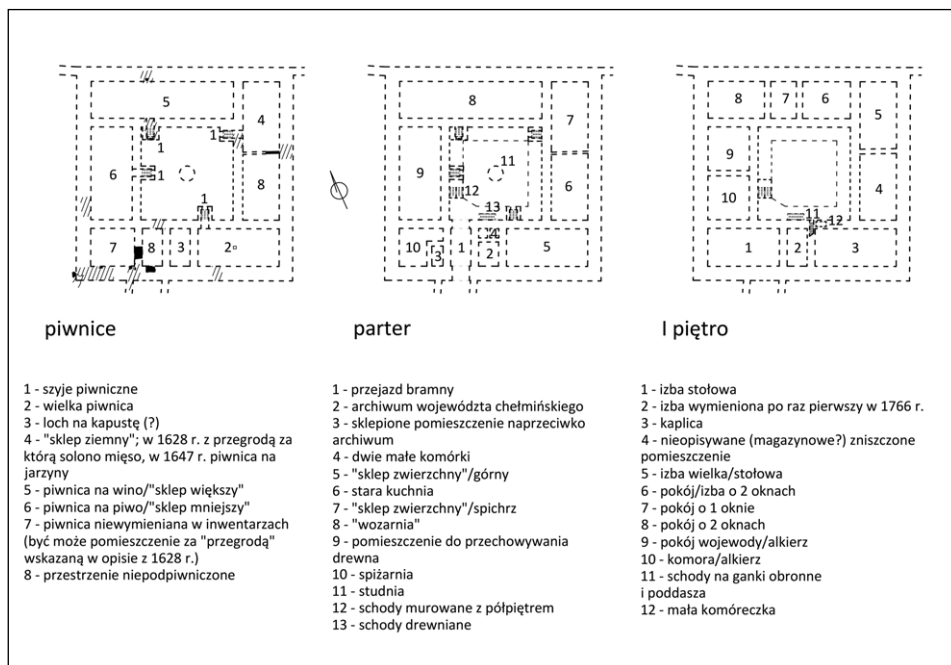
5
1
1
4
6
1
8
1
7
8
3
2

8
7
9
11
6
12
13
14
10
3
1
2
5

8
7
6
5
9
10
4
11
12
1
2
3

piwnice

parter

I piętro

1 - szyje piwniczne
2 - wielka piwnica
3 - loch na kapustę (?)
4 - "sklep ziemny"; w 1628 r. z przegrodą za którą solono mięso, w 1647 r. piwnica na jarzyny
5 - piwnica na wino/"sklep większy"
6 - piwnica na piwo/"sklep mniejszy"
7 - piwnica niewymieniana w inwentarzach (być może pomieszczenie za "przegrodą" wskazaną w opisie z 1628 r.)
8 - przestrzenie niepodpiwniczone

1 - przejazd bramny
2 - archiwum województa chełmińskiego
3 - sklepione pomieszczenie naprzeciwko archiwum
4 - dwie małe komórki
5 - "sklep zwierzchny"/górny
6 - stara kuchnia
7 - "sklep zwierzchny"/spichrz
8 - "wozarnia"
9 - pomieszczenie do przechowywania drewna
10 - spiżarnia
11 - studnia
12 - schody murowane z półpiętrem
13 - schody drewniane

1 - izba stołowa
2 - izba wymieniona po raz pierwszy w 1766 r.
3 - kaplica
4 - nieopisywane (magazynowe?) zniszczone pomieszczenie
5 - izba wielka/stołowa
6 - pokój/izba o 2 oknach
7 - pokój o 1 oknie
8 - pokój o 2 oknach
9 - pokój wojewody/alkierz
10 - komora/alkierz
11 - schody na ganki obronne i poddasza
12 - mała komóreczka